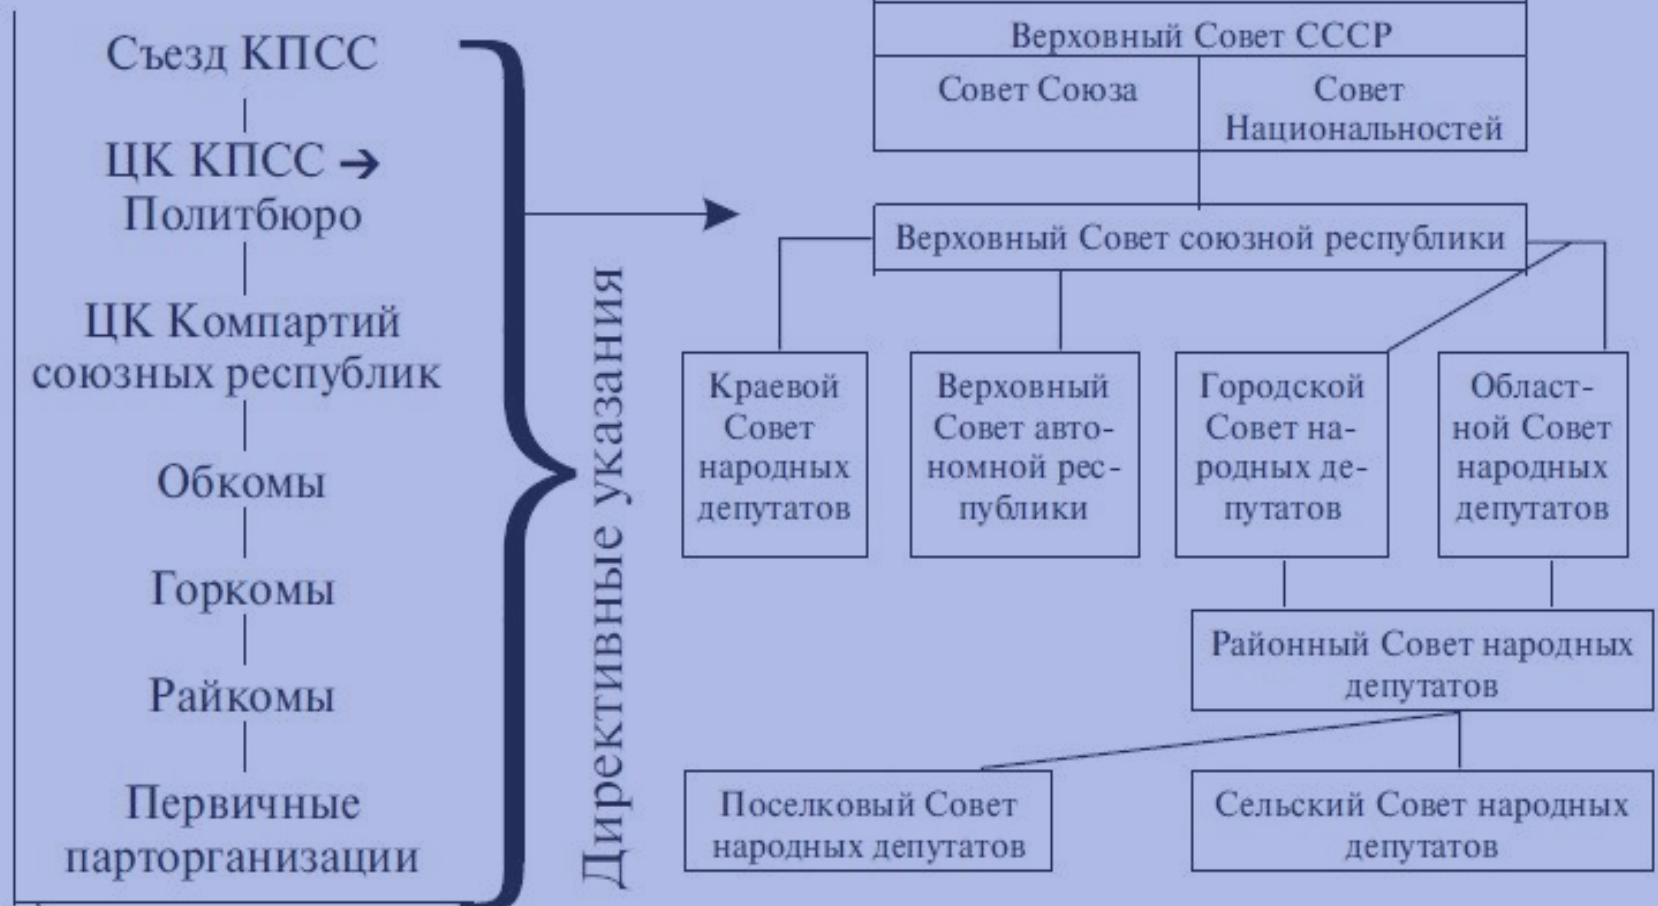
Съезд КПСС

ЦК КПСС →
Политбюро

ЦК Компартий союзных республик

Обкомы

Горкомы

Райкомы

Первичные парторганизации

Директивные указания

Верховный Совет СССР

Совет Союза

Совет Национальностей

Верховный Совет союзной республики

Краевой Совет народных депутатов

Верховный Совет автономной республики

Городской Совет народных депутатов

Областной Совет народных депутатов

Районный Совет народных депутатов

Поселковый Совет народных депутатов

Сельский Совет народных депутатов